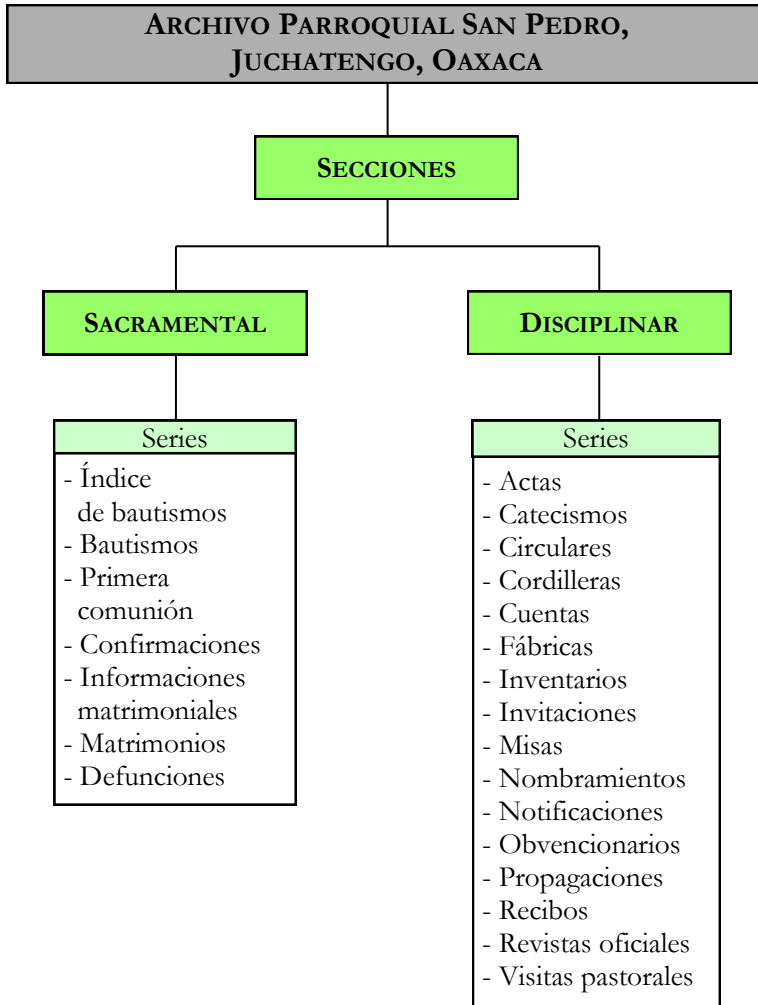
ARCHIVO PARROQUIAL SAN PEDRO, JUCHATENGO, OAXACA

SECCIONES

SACRAMENTAL

Series
- Índice de bautismos
- Bautismos
- Primera comunión
- Confirmaciones
- Informaciones matrimoniales
- Matrimonios
- Defunciones

DISCIPLINAR

Series
- Actas
- Catecismos
- Circulares
- Cordilleras
- Cuentas
- Fábricas
- Inventarios
- Invitaciones
- Misas
- Nombramientos
- Notificaciones
- Obvencionarios
- Propagaciones
- Recibos
- Revistas oficiales
- Visitas pastorales